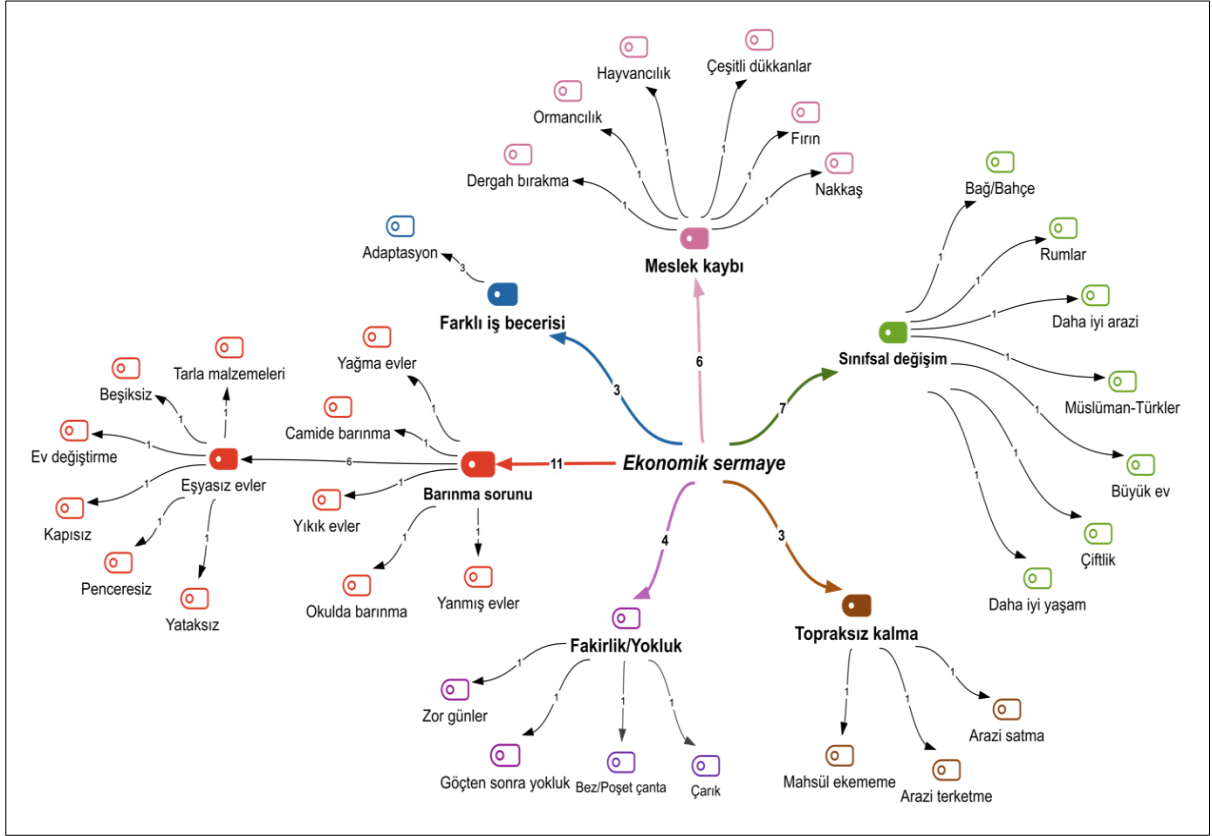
Hayvancılık
Çeşitli dükkanlar
Ormancılık
Fırın
Dergah bırakma
Nakkaş
Meslek kaybı
Adaptasyon
Farklı iş becerisi
Bağ/Bahçe
Rumlar
Daha iyi arazi
Sınıfsal değişim
Müslüman-Türkler
Büyük ev
Çiftlik
Daha iyi yaşam
Tarla malzemeleri
Beşiksiz
Yağma evler
Camide barınma
Ev değiştirme
Eşyasız evler
Barınma sorunu
Ekonomik sermaye
Kapısız
Yıkık evler
Penceresiz
Yataksız
Okulda barınma
Yanmış evler
Fakirlik/Yokluk
Topraksız kalma
Zor günler
Göçten sonra yokluk
Bez/Poşet çanta
Çarık
Arazi satma
Mahsül ekememe
Arazi terketme
11
6
3
7
4
3
6
3
1
1
1
1
1
1
1
1
1
1
1
1
1
1
1
1
1
1
1
1
1
1
1
1
1
1
1
1
1
1
1
1
1
1
1